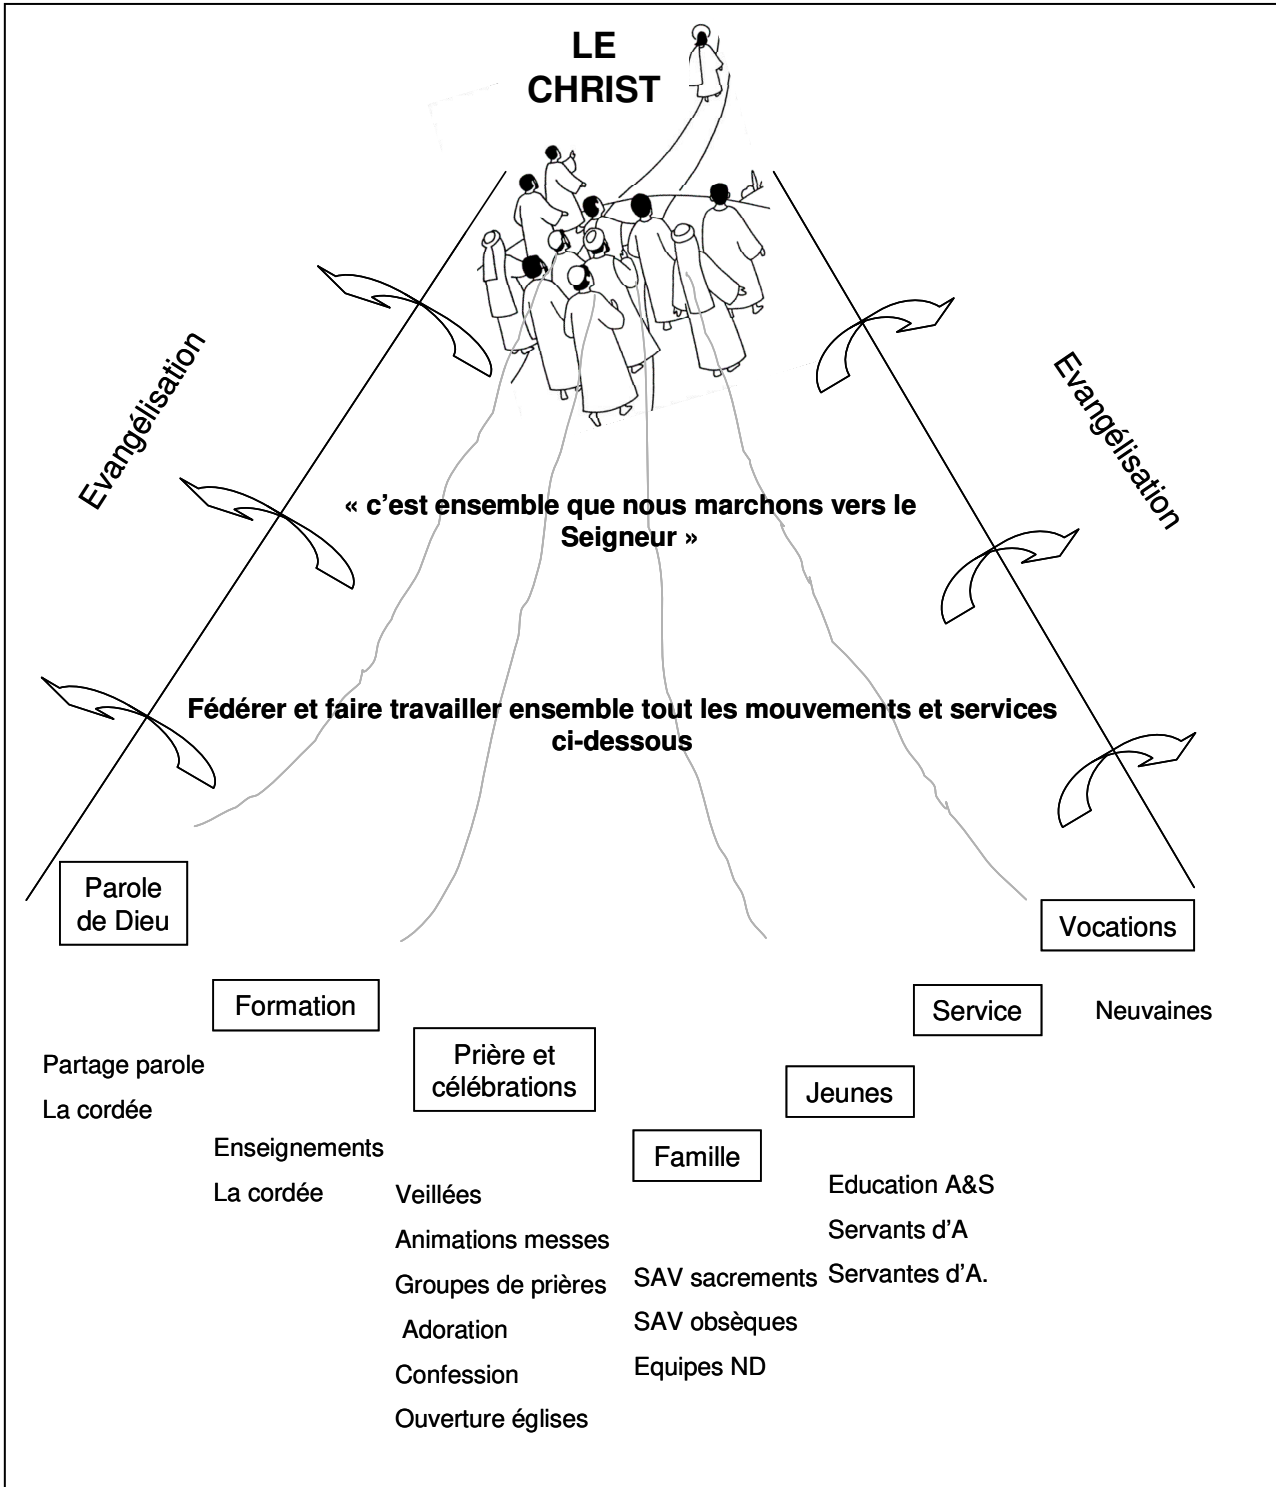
LE CHRIST

Evangélisation

Evangélisation

« c'est ensemble que nous marchons vers le Seigneur »

Fédérer et faire travailler ensemble tout les mouvements et services ci-dessous

Parole de Dieu

Partage parole

La cordée

Formation

Enseignements

La cordée

Prière et célébrations

Veillées

Animations messes

Groupes de prières

Adoration

Confession

Ouverture églises

Famille

SAV sacrements

SAV obsèques

Equipes ND

Jeunes

Education A&S

Servants d'A

Servantes d'A.

Service

Vocations

Neuvaines